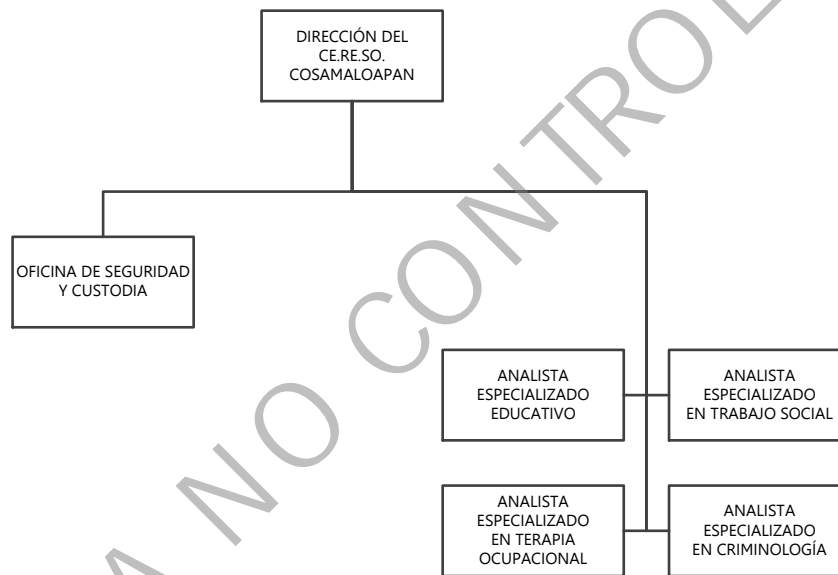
DIRECCIÓN DEL CE.RE.SO. COSAMALOAPAN

OFICINA DE SEGURIDAD Y CUSTODIA

ANALISTA ESPECIALIZADO EDUCATIVO

ANALISTA ESPECIALIZADO EN TRABAJO SOCIAL

ANALISTA ESPECIALIZADO EN TERAPIA OCUPACIONAL

ANALISTA ESPECIALIZADO EN CRIMINOLOGÍA

A NO CONTROL